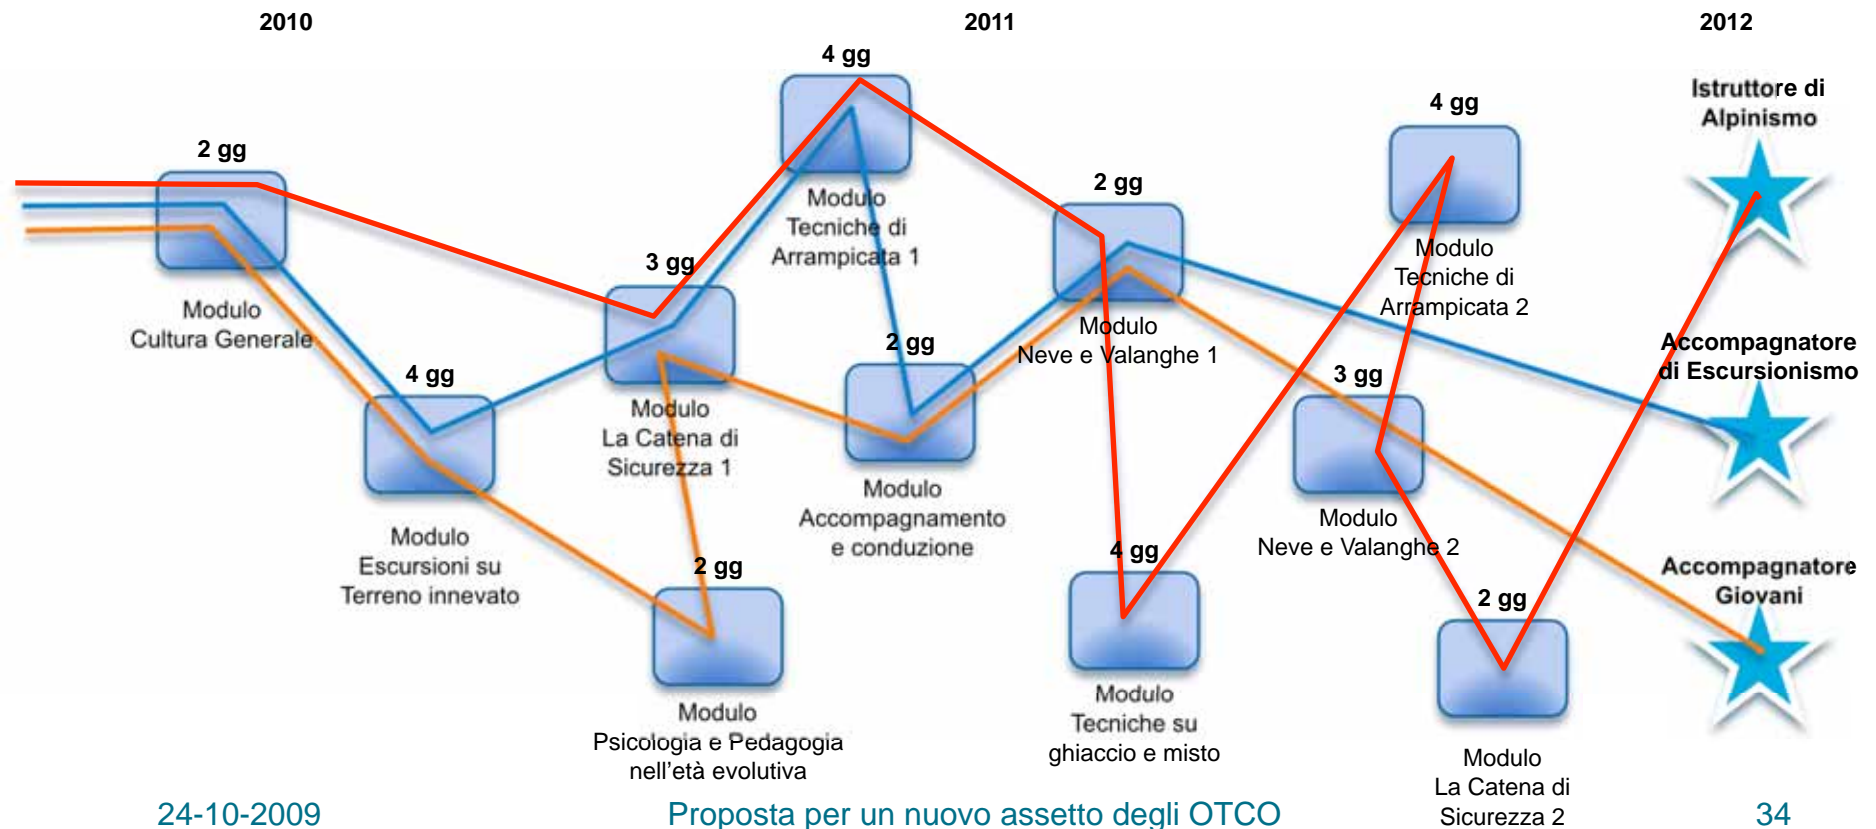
2010

2011

2012

4 gg
Modulo Tecniche di Arrampicata 1

2 gg
Modulo Cultura Generale

4 gg
Modulo Tecniche di Arrampicata 2

Istruttore di Alpinismo

2 gg
Modulo Neve e Valanghe 1

3 gg
Modulo La Catena di Sicurezza 1

2 gg
Modulo Accompagnamento e conduzione

4 gg
Modulo Escursioni su Terreno innevato

Accompagnatore di Escursionismo

3 gg
Modulo Neve e Valanghe 2

2 gg
Modulo Psicologia e Pedagogia nell'età evolutiva

4 gg
Modulo Tecniche su ghiaccio e misto

Accompagnatore Giovani

2 gg
Modulo La Catena di Sicurezza 2

24-10-2009

Proposta per un nuovo assetto degli OTCO

34